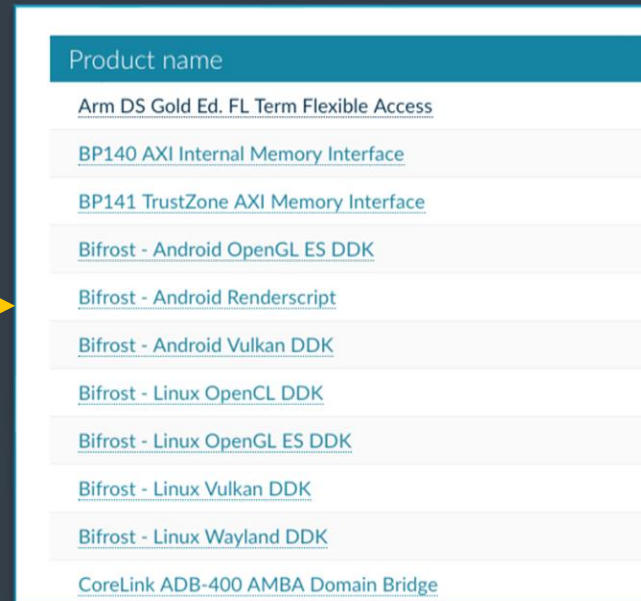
| Product name |
|---|
| Arm DS Gold Ed. FL Term Flexible Access |
| BP140 AXI Internal Memory Interface |
| BP141 TrustZone AXI Memory Interface |
| Bifrost - Android OpenGL ES DDK |
| Bifrost - Android Renderscript |
| Bifrost - Android Vulkan DDK |
| Bifrost - Linux OpenCL DDK |
| Bifrost - Linux OpenGL ES DDK |
| Bifrost - Linux Vulkan DDK |
| Bifrost - Linux Wayland DDK |
| CoreLink ADB-400 AMBA Domain Bridge |